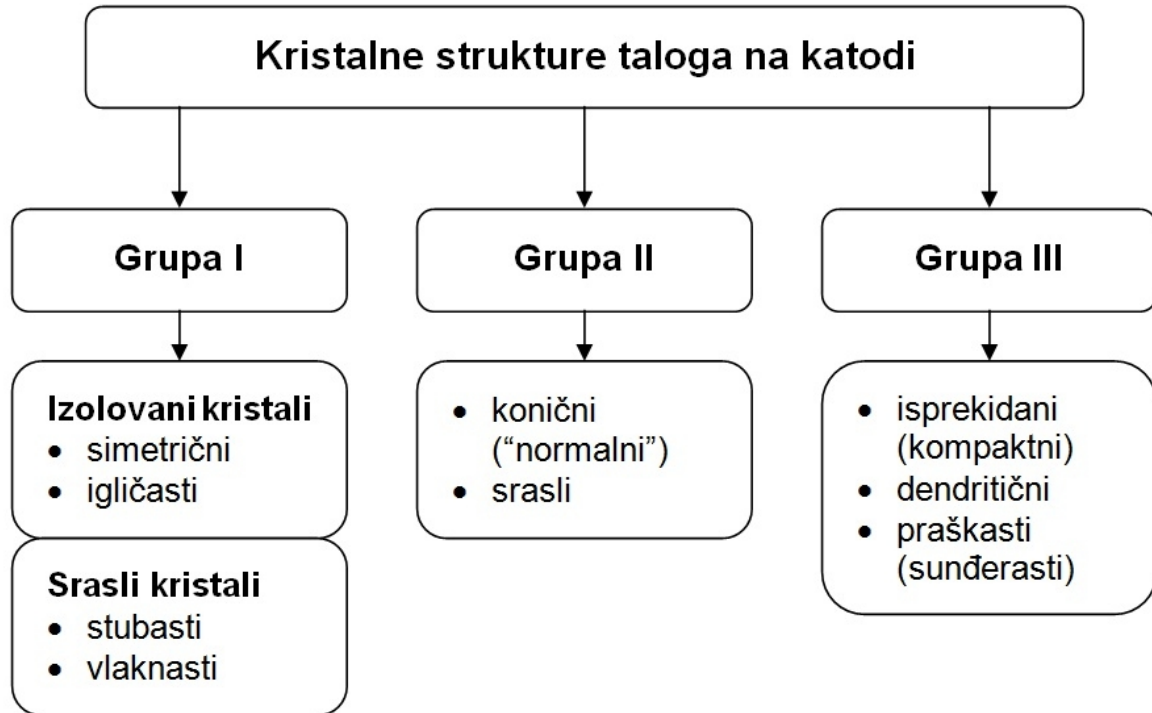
Kristalne strukture taloga na katodi

Grupa I

Izolovani kristali
- simetrični
- igličasti

Srasli kristali
- stubasti
- vlaknasti

Grupa II

- konični ("normalni")
- srasli

Grupa III

- isprekidani (kompaktni)
- dendritični
- praškasti (sunđerasti)